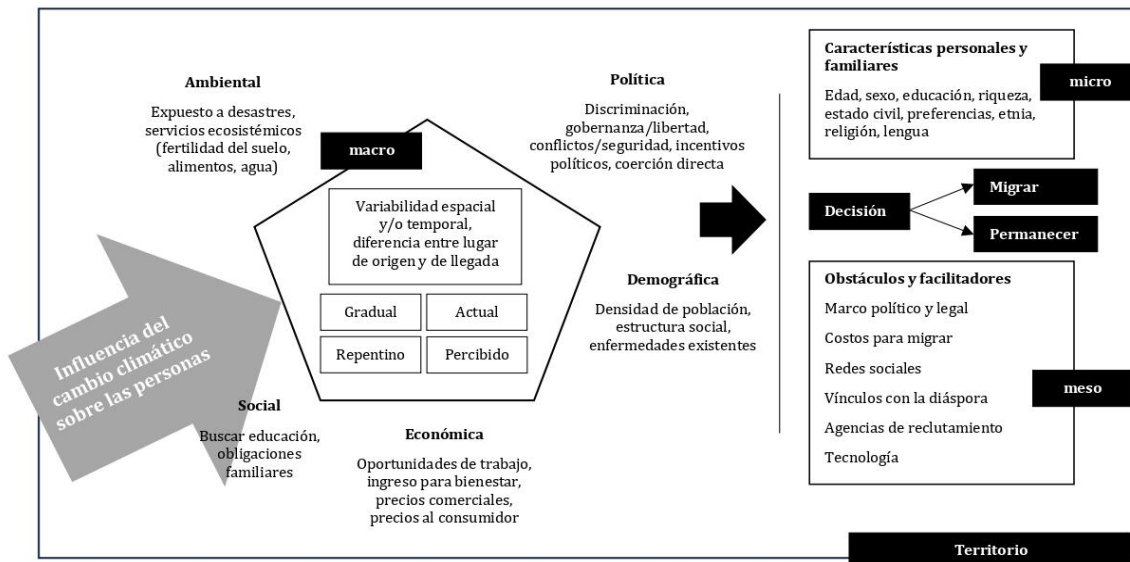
Ambiental

Expuesto a desastres, servicios ecosistémicos (fertilidad del suelo, alimentos, agua)

macro

Política

Discriminación, gobernanza/libertad, conflictos/seguridad, incentivos políticos, coerción directa

Variabilidad espacial y/o temporal, diferencia entre lugar de origen y de llegada

Gradual

Actual

Repentino

Percibido

Demográfica

Densidad de población, estructura social, enfermedades existentes

Influencia del cambio climático sobre las personas

Social

Buscar educación, obligaciones familiares

Económica

Oportunidades de trabajo, ingreso para bienestar, precios comerciales, precios al consumidor

Características personales y familiares

micro

Edad, sexo, educación, riqueza, estado civil, preferencias, etnia, religión, lengua

Decisión

Migrar

Permanecer

Obstáculos y facilitadores

Marco político y legal

Costos para migrar

Redes sociales

Vínculos con la diáspora

Agencias de reclutamiento

Tecnología

meso

Territorio